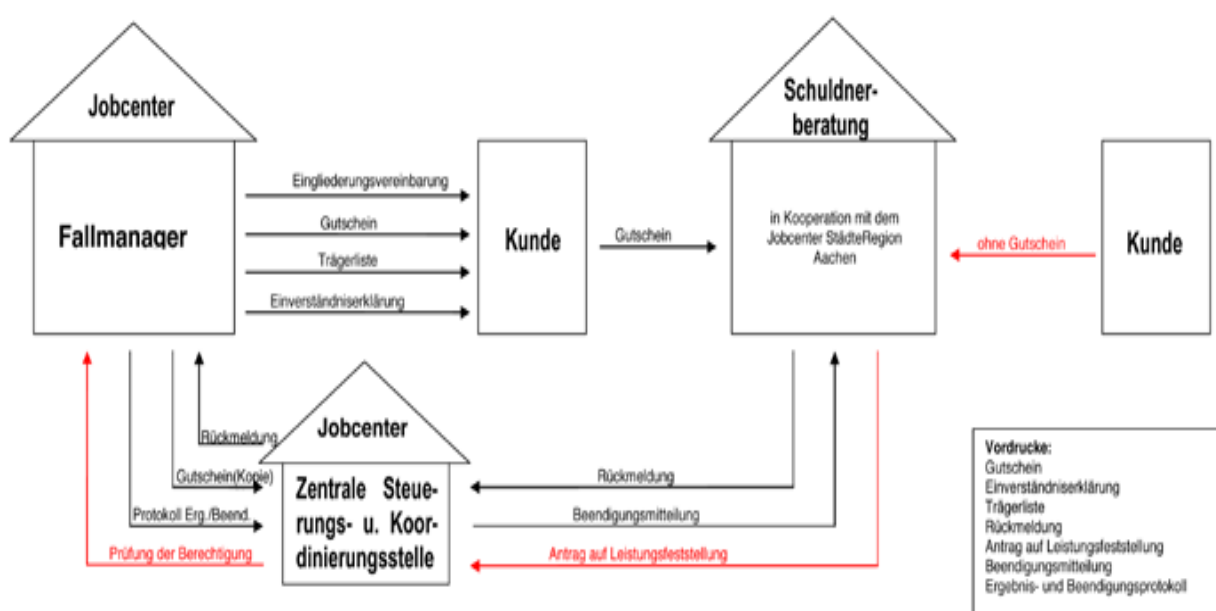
Jobcenter

Fallmanager

Eingliederungsvereinbarung

Gutschein

Trägerliste

Einverständniserklärung

Kunde

Gutschein

Schuldnerberatung

in Kooperation mit dem Jobcenter StädteRegion Aachen

ohne Gutschein

Kunde

Rückmeldung

Gutschein(Kopie)

Protokoll Erg./Beend.

Prüfung der Berechtigung

Jobcenter

Zentrale Steuerungs- u. Koordinierungsstelle

Rückmeldung

Beendigungsmitteilung

Antrag auf Leistungsfeststellung

Vordrucke:
Gutschein
Einverständniserklärung
Trägerliste
Rückmeldung
Antrag auf Leistungsfeststellung
Beendigungsmitteilung
Ergebnis- und Beendigungsprotokoll